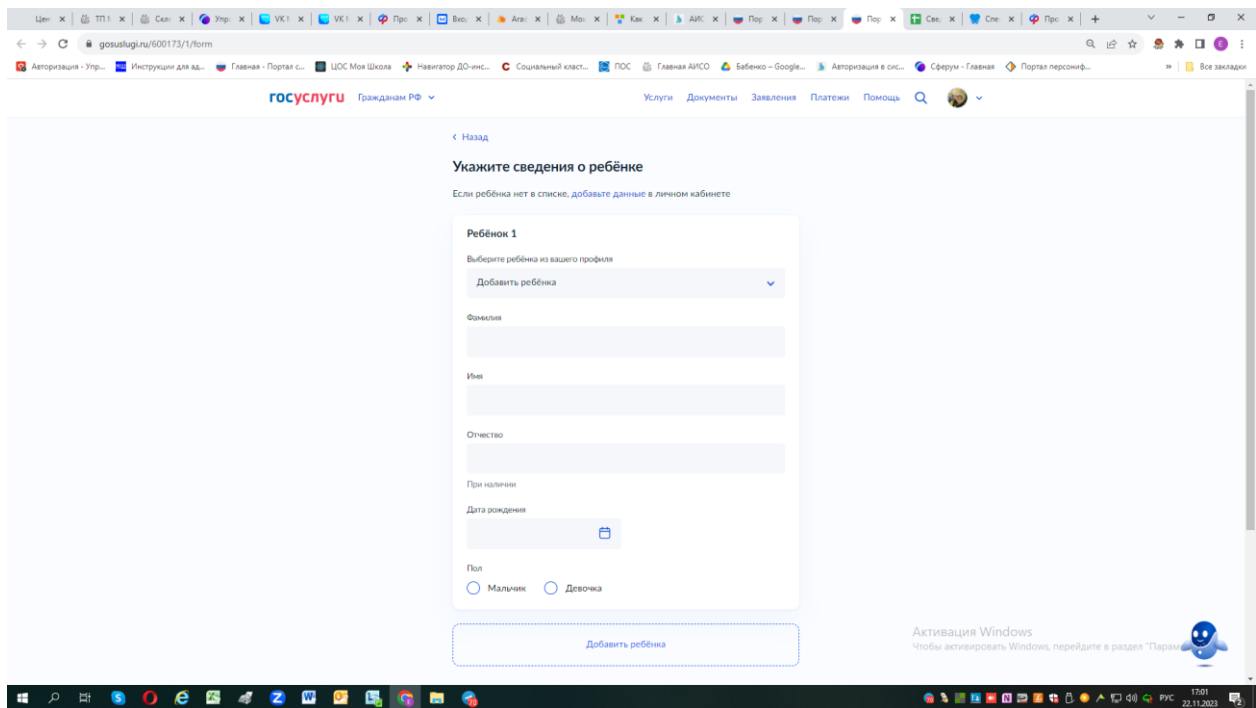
Цен | ТП | Скл | Упр | VK | VK | Про | Вхо | Ara | Мо | Как | АИС | Пор | Пор | Пор | Све | Спе | Про | +

gosuslugi.ru/600173/1/form

Авторизация - Упр... | Инструкции для ад... | Главная - Портал с... | ЦОС Моя Школа | Навигатор ДО-инс... | Социальный класт... | ПОС | Главная АИСО | Бабенко – Google... | Авторизация в сис... | Сферум - Главная | Портал персониф... | » | Все закладки

госуслуги Гражданам РФ

Услуги Документы Заявления Платежи Помощь

< Назад

Укажите сведения о ребёнке

Если ребёнка нет в списке, добавьте данные в личном кабинете

Ребёнок 1

Выберите ребёнка из вашего профиля

Добавить ребёнка

Фамилия

Имя

Отчество

При наличии

Дата рождения

Пол

Мальчик Девочка

Добавить ребёнка

Активация Windows
Чтобы активировать Windows, перейдите в раздел "Парам

РУС 17:01 22.11.2023